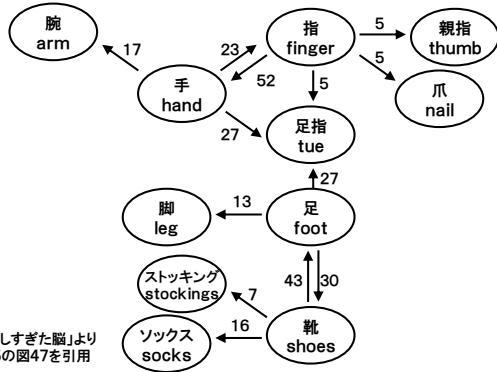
腕
arm

17

手
hand

23

52

27

指
finger

5

5

5

親指
thumb

爪
nail

足指
tue

27

脚
leg

13

足
foot

ストッキング
stockings

7

43

30

ソックス
socks

16

靴
shoes

しすぎた脳」より
の図47を引用